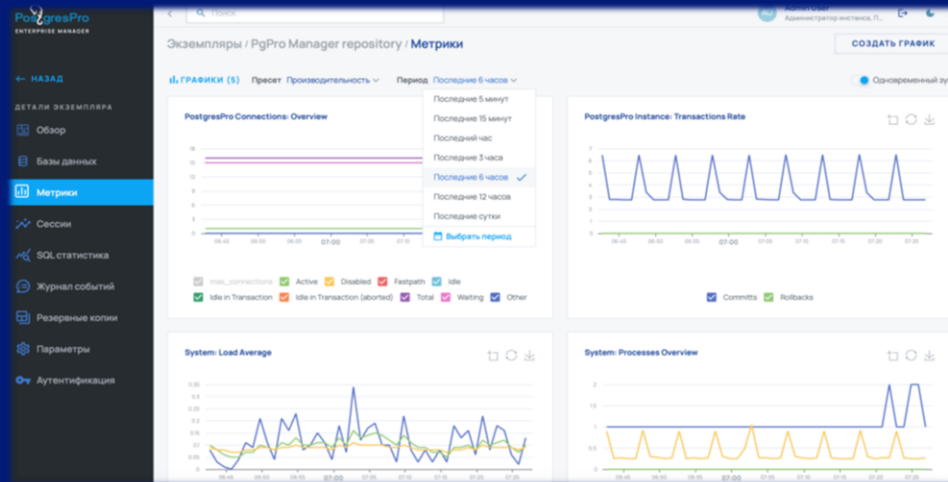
PostgresPro
ENTERPRISE MANAGER

Поиск

Admin User
Администратор инстанса, П...

← НАЗАД

ДЕТАЛИ ЭКЗЕМПЛЯРА

Обзор

Базы данных

Метрики

Сессии

SQL статистика

Журнал событий

Резервные копии

Параметры

Аутентификация

Экземпляры / PgPro Manager repository / Метрики

СОЗДАТЬ ГРАФИК

ГРАФИКИ (5) Пресет Производительность Период Последние 6 часов

Одновременный зу

Последние 5 минут
Последние 15 минут
Последний час
Последние 3 часа
Последние 6 часов
Последние 12 часов
Последние сутки
Выбрать период

PostgresPro Connections: Overview

18
16
14
12
10
8
6
4
2
0
06:45 06:50 06:55 07:00 07:05 07:10

max_connections Active Disabled Fastpath Idle
Idle in Transaction Idle in Transaction (aborted) Total Waiting Other

PostgresPro Instance: Transactions Rate

7
6
5
4
3
2
1
0
06:45 06:50 06:55 07:00 07:05 07:10 07:15 07:20 07:25

Commits Rollbacks

System: Load Average

0.4
0.35
0.3
0.25
0.2
0.15
0.1
0.05
0
06:45 06:50 06:55 07:00 07:05 07:10 07:15 07:20 07:25

System: Processes Overview

2
1.5
1
0.5
0
06:45 06:50 06:55 07:00 07:05 07:10 07:15 07:20 07:25